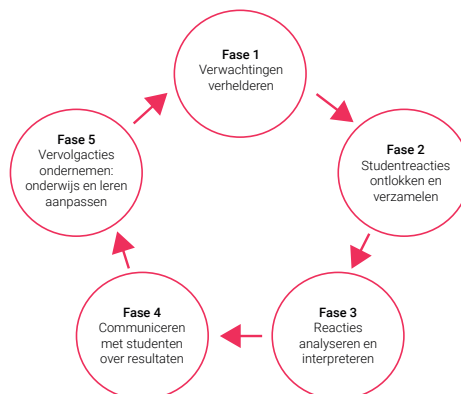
Fase 1
Verwachtingen verhelderen

Fase 2
Studentreacties ontlokken en verzamelen

Fase 3
Reacties analyseren en interpreteren

Fase 4
Communiceren met studenten over resultaten

Fase 5
Vervolgacties ondernemen: onderwijs en leren aanpassen